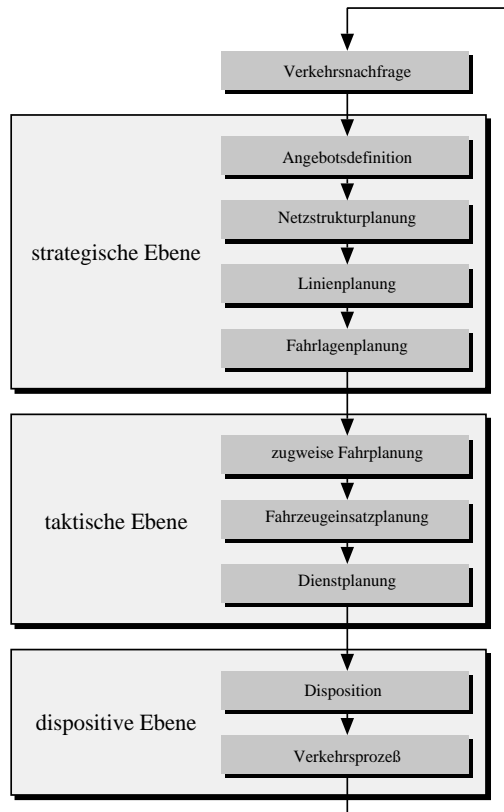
Verkehrsnachfrage

strategische Ebene

Angebotsdefinition

Netzstrukturplanung

Linienplanung

Fahrlagenplanung

taktische Ebene

zugweise Fahrplanung

Fahrzeugeinsatzplanung

Dienstplanung

dispositive Ebene

Disposition

Verkehrsprozeß